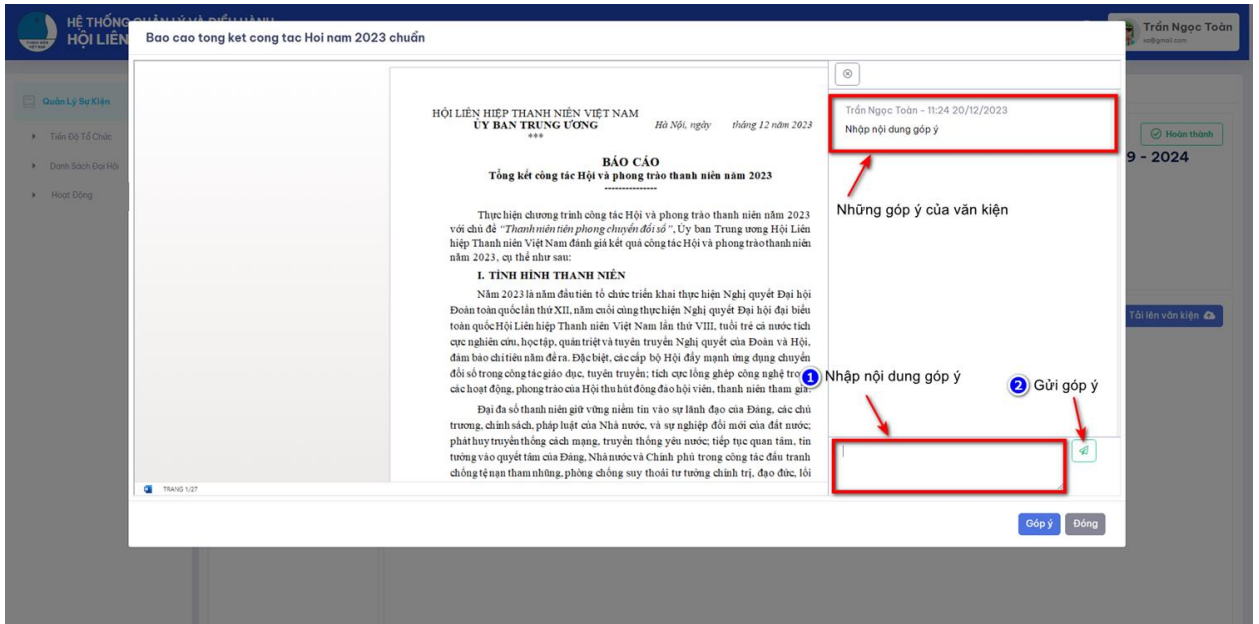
HỆ THỐNG QUẢN LÝ VÀ ĐIỀU HÀNH
HỘI LIÊN

Trần Ngọc Toàn
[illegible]@gmail.com

Quản Lý Sự Kiện
Tiến Độ Tổ Chức
Danh Sách Đại Hội
Hoạt Động

Hoàn thành
9 - 2024
Tải lên văn kiện

Bao cao tong ket cong tac Hoi nam 2023 chuẩn

HỘI LIÊN HIỆP THANH NIÊN VIỆT NAM
ỦY BAN TRUNG ƯƠNG
***

Hà Nội, ngày tháng 12 năm 2023

BÁO CÁO
Tổng kết công tác Hội và phong trào thanh niên năm 2023
---------------

Thực hiện chương trình công tác Hội và phong trào thanh niên năm 2023 với chủ đề "Thanh niên tiên phong chuyển đổi số", Uỷ ban Trung ương Hội Liên hiệp Thanh niên Việt Nam đánh giá kết quả công tác Hội và phong trào thanh niên năm 2023, cụ thể như sau:

I. TÌNH HÌNH THANH NIÊN

Năm 2023 là năm đầu tiên tổ chức triển khai thực hiện Nghị quyết Đại hội Đoàn toàn quốc lần thứ XII, năm cuối cùng thực hiện Nghị quyết Đại hội đại biểu toàn quốc Hội Liên hiệp Thanh niên Việt Nam lần thứ VIII, tuổi trẻ cả nước tích cực nghiên cứu, học tập, quán triệt và tuyên truyền Nghị quyết của Đoàn và Hội, đảm bảo chỉ tiêu năm đề ra. Đặc biệt, các cấp bộ Hội đẩy mạnh ứng dụng chuyển đổi số trong công tác giáo dục, tuyên truyền; tích cực lồng ghép công nghệ tro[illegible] các hoạt động, phong trào của Hội thu hút đông đảo hội viên, thanh niên tham gia.

Đại đa số thanh niên giữ vững niềm tin vào sự lãnh đạo của Đảng, các chủ trương, chính sách, pháp luật của Nhà nước, và sự nghiệp đổi mới của đất nước; phát huy truyền thống cách mạng, truyền thống yêu nước; tiếp tục quan tâm, tin tưởng vào quyết tâm của Đảng, Nhà nước và Chính phủ trong công tác đấu tranh chống tệ nạn tham nhũng, phòng chống suy thoái tư tưởng chính trị, đạo đức, lối

TRANG 1/27

Trần Ngọc Toàn - 11:24 20/12/2023
Nhập nội dung góp ý

Những góp ý của văn kiện

1 Nhập nội dung góp ý
2 Gửi góp ý

Góp ý
Đóng